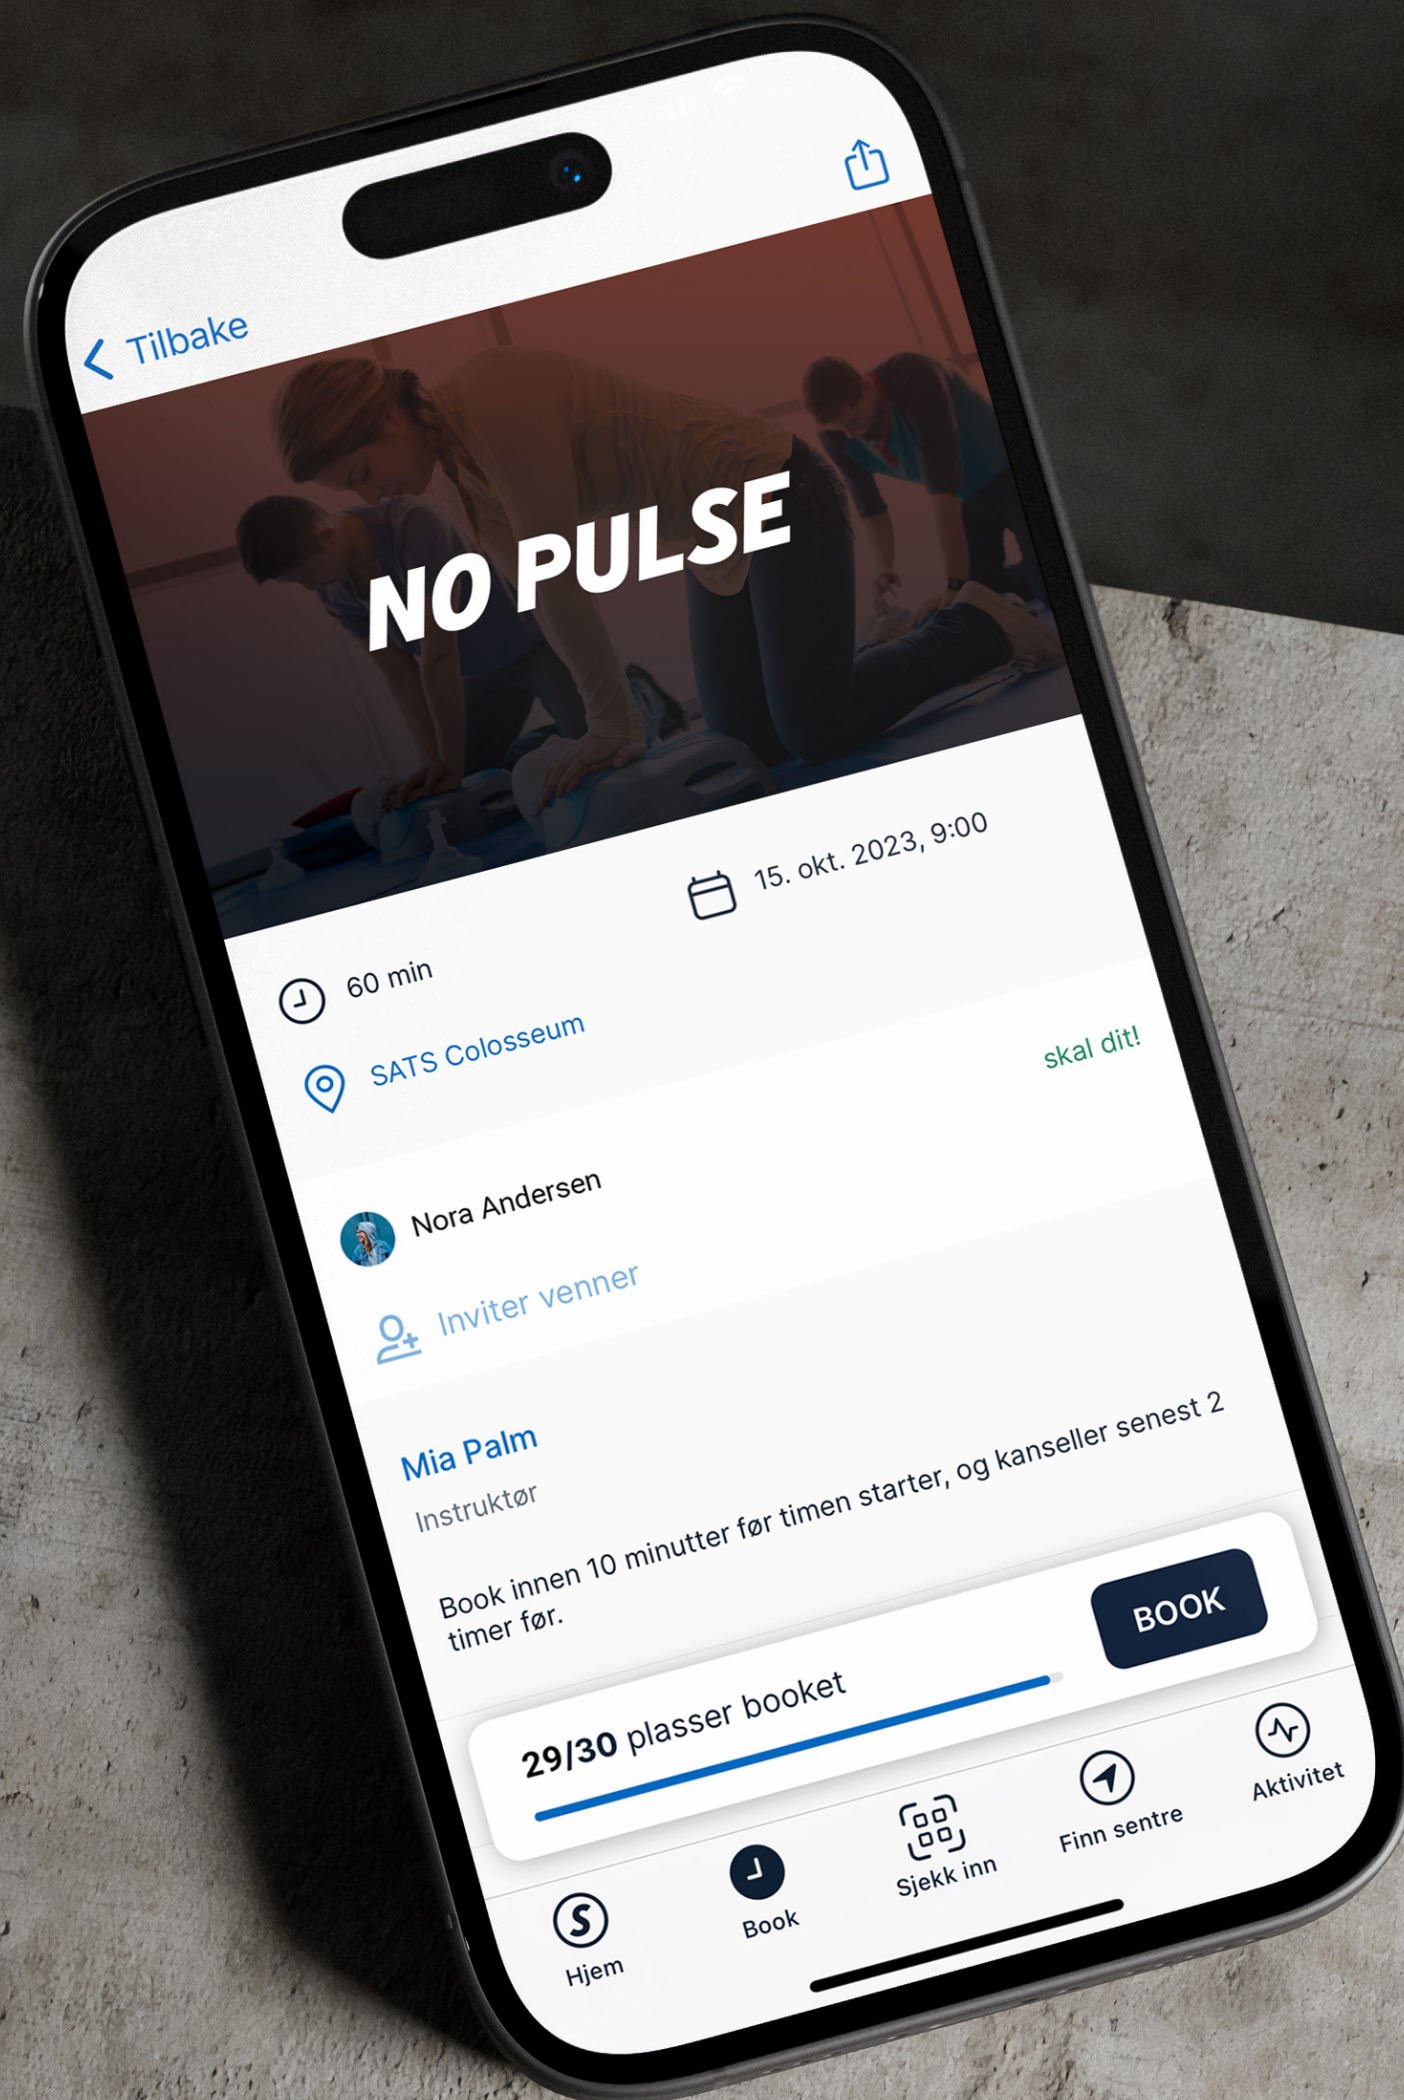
Tilbake

NO PULSE

15. okt. 2023, 9:00

60 min

SATS Colosseum

skal dit!

Nora Andersen

Inviter venner

Mia Palm

Instruktør

Book innen 10 minutter før timen starter, og kanseller senest 2 timer før.

BOOK

29/30 plasser booket

Hjem

Book

Sjekk inn

Finn sentre

Aktivitet